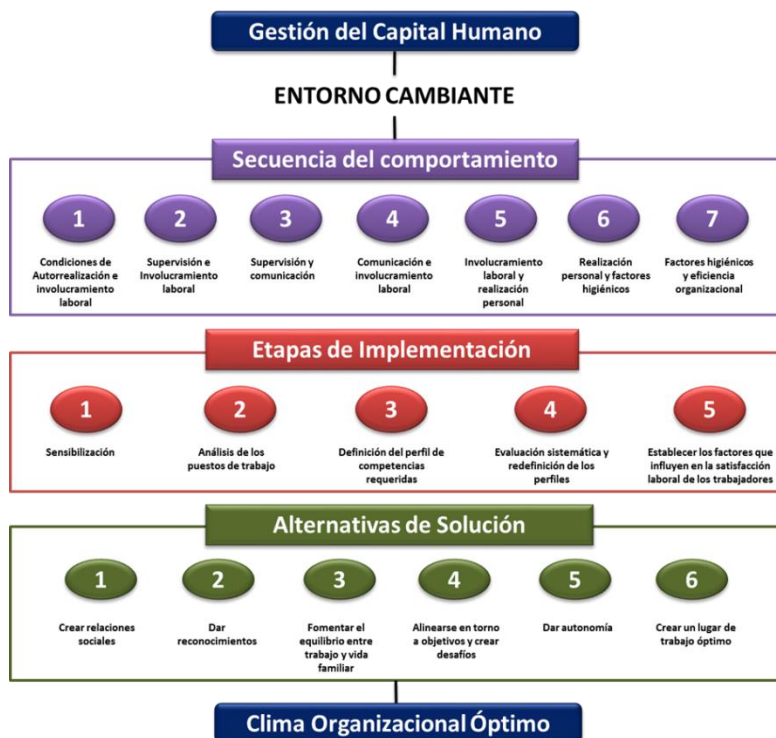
Gestión del Capital Humano

ENTORNO CAMBIANTE

Secuencia del comportamiento

1
Condiciones de Autorrealización e involucramiento laboral

2
Supervisión e Involucramiento laboral

3
Supervisión y comunicación

4
Comunicación e involucramiento laboral

5
Involucramiento laboral y realización personal

6
Realización personal y factores higiénicos

7
Factores higiénicos y eficiencia organizacional

Etapas de Implementación

1
Sensibilización

2
Análisis de los puestos de trabajo

3
Definición del perfil de competencias requeridas

4
Evaluación sistemática y redefinición de los perfiles

5
Establecer los factores que influyen en la satisfacción laboral de los trabajadores

Alternativas de Solución

1
Crear relaciones sociales

2
Dar reconocimientos

3
Fomentar el equilibrio entre trabajo y vida familiar

4
Alinearse en torno a objetivos y crear desafíos

5
Dar autonomía

6
Crear un lugar de trabajo óptimo

Clima Organizacional Óptimo